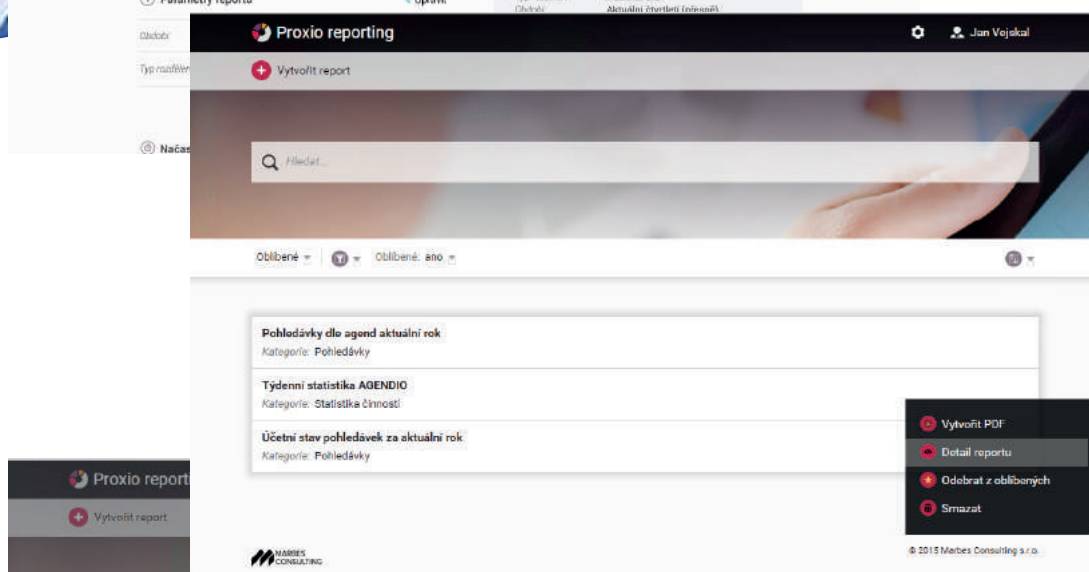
Parametry reportu
Upravit
Období
Aktuální čtvrtletí (přesně)
Období
Typ rozdělení
Načas

Proxio reporting
Jan Vejskal
Vytvořit report
Hledat...
Oblíbené
Oblíbené: ano

Pohledávky dle agend aktuální rok
Kategorie: Pohledávky
Týdenní statistika AGENDIO
Kategorie: Statistika činností
Účetní stav pohledávek za aktuální rok
Kategorie: Pohledávky

Vytvořit PDF
Detail reportu
Odebrat z oblíbených
Smazat

MARBES CONSULTING
© 2015 Marbes Consulting s.r.o.

Proxio report
Vytvořit report